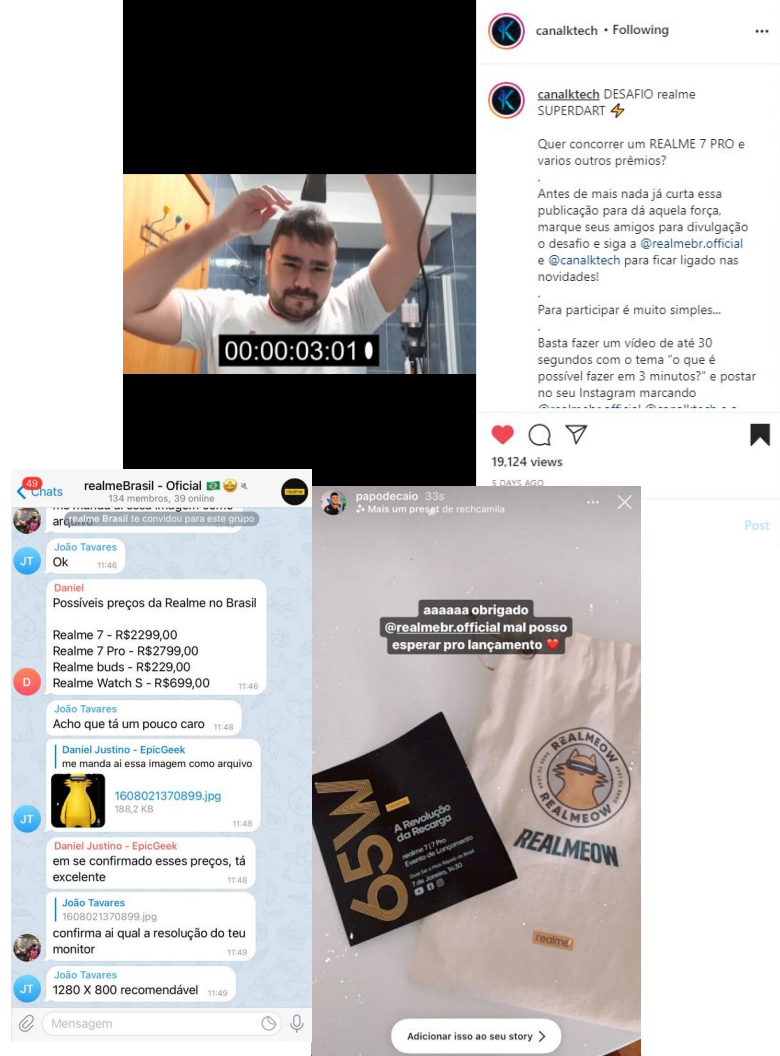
canalktech • Following

canalktech DESAFIO realme SUPERDART ⚡

Quer concorrer um REALME 7 PRO e varios outros prêmios?

.

Antes de mais nada já curta essa publicação para dá aquela força, marque seus amigos para divulgação o desafio e siga a @realmebr.official e @canalktech para ficar ligado nas novidades!

.

Para participar é muito simples...

.

Basta fazer um vídeo de até 30 segundos com o tema "o que é possível fazer em 3 minutos?" e postar no seu Instagram marcando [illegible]

00:00:03:01

19,124 views

5 DAYS AGO

Post

49 Chats

realmeBrasil - Oficial 🇧🇷

134 membros, 39 online

me manda ai essa imagem como arquivo

realme Brasil te convidou para este grupo

João Tavares
Ok 11:46

Daniel
Possíveis preços da Realme no Brasil

Realme 7 - R$2299,00
Realme 7 Pro - R$2799,00
Realme buds - R$229,00
Realme Watch S - R$699,00 11:46

João Tavares
Acho que tá um pouco caro 11:48

Daniel Justino - EpicGeek
me manda ai essa imagem como arquivo

1608021370899.jpg
188,2 KB
11:48

Daniel Justino - EpicGeek
em se confirmado esses preços, tá excelente 11:48

João Tavares
1608021370899.jpg
confirma ai qual a resolução do teu monitor 11:49

João Tavares
1280 X 800 recomendável 11:49

Mensagem

papodecaio 33s
Mais um preset de rechcamila

aaaaaa obrigado @realmebr.official mal posso esperar pro lançamento ❤️

65W
A Revolução da Recarga
realme 7 | 7 Pro
Evento de Lançamento
7 de Janeiro, 14:30

REALMEOW
REALMEOW

realme

Adicionar isso ao seu story >